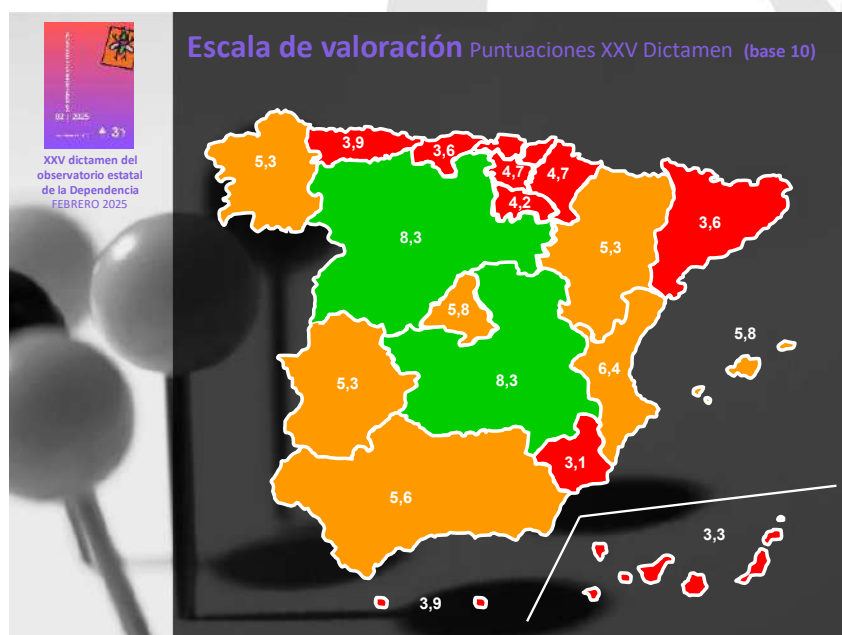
02 | 2025

XXV dictamen del observatorio estatal de la Dependencia
FEBRERO 2025

Escala de valoración Puntuaciones XXV Dictamen (base 10)

5,3
3,9
3,6
4,7
4,7
4,2
8,3
5,3
3,6
5,8
5,8
5,3
8,3
6,4
3,1
5,6
3,3
3,9